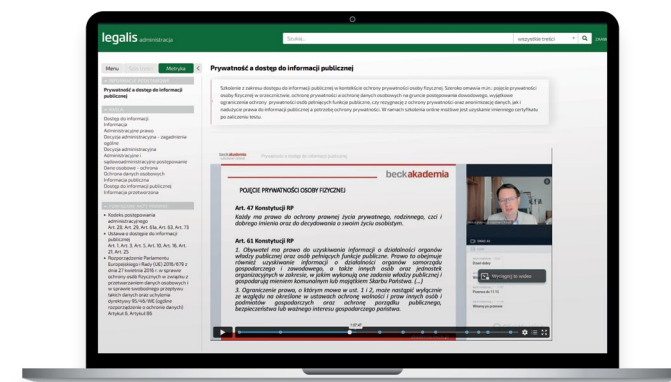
legalis administracja

Szukaj...

wszystkie treści

Menu

Metryka

Prywatność a dostęp do informacji publicznej

Prywatność a dostęp do informacji publicznej

Szkolenie z zakresu dostępu do informacji publicznej w kontekście ochrony prywatności osoby fizycznej. Szeroko omawia m.in.: pojęcie prywatności osoby fizycznej w orzecznictwie, ochronę prywatności a ochronę danych osobowych na gruncie postępowania dowodowego, wyjątkowe ograniczenia ochrony prywatności osób pełniących funkcje publiczne, czy rozstrzyga o ochronie prywatności oraz anonimizacji danych, jak i nadużycie prawa do informacji publicznej a potrzebę ochrony prywatności. W ramach szkolenia online możliwe jest uzyskanie imiennego certyfikatu po zaliczeniu testu.

Dostęp do informacji
Informacja
Administracyjne prawo
Decyzja administracyjna - zagadnienia ogólne
Decyzja administracyjna
Administracyjne i sądowoadministracyjne postępowanie
Dane osobowe - ochrona
Ochrona danych osobowych
Informacja publiczna
Dostęp do informacji publicznej
Informacja przetworzona

• Kodeks postępowania administracyjnego Art. 28, Art. 29, Art. 61a, Art. 63, Art. 73
• Ustawa o dostępie do informacji publicznej Art. 1, Art. 3, Art. 5, Art. 10, Art. 16, Art. 21, Art. 23
• Rozporządzenie Parlamentu Europejskiego i Rady (UE) 2016/679 z dnia 27 kwietnia 2016 r. w sprawie ochrony osób fizycznych w związku z przetwarzaniem danych osobowych i w sprawie swobodnego przepływu takich danych oraz uchylenia dyrektywy 95/46/WE (ogólne rozporządzenie o ochronie danych) Artykuł 6, Artykuł 85

beckakademia

Prywatność a dostęp do informacji publicznej

beckakademia

POJĘCIE PRYWATNOŚCI OSOBY FIZYCZNEJ

Art. 47 Konstytucji RP

Każdy ma prawo do ochrony prawnej życia prywatnego, rodzinnego, czci i dobrego imienia oraz do decydowania o swoim życiu osobistym.

Art. 61 Konstytucji RP

1. Obywatel ma prawo do uzyskiwania informacji o działalności organów władzy publicznej oraz osób pełniących funkcje publiczne. Prawo to obejmuje również uzyskiwanie informacji o działalności organów samorządu gospodarczego i zawodowego, a także innych osób oraz jednostek organizacyjnych w zakresie, w jakim wykonują one zadania władzy publicznej i gospodarują mieniem komunalnym lub majątkiem Skarbu Państwa. (...)

3. Ograniczenie prawa, o którym mowa w ust. 1 i 2, może nastąpić wyłącznie ze względu na określone w ustawach ochronę wolności i praw innych osób i podmiotów gospodarczych oraz ochronę porządku publicznego, bezpieczeństwa lub ważnego interesu gospodarczego państwa.

Wyciągnij to wideo